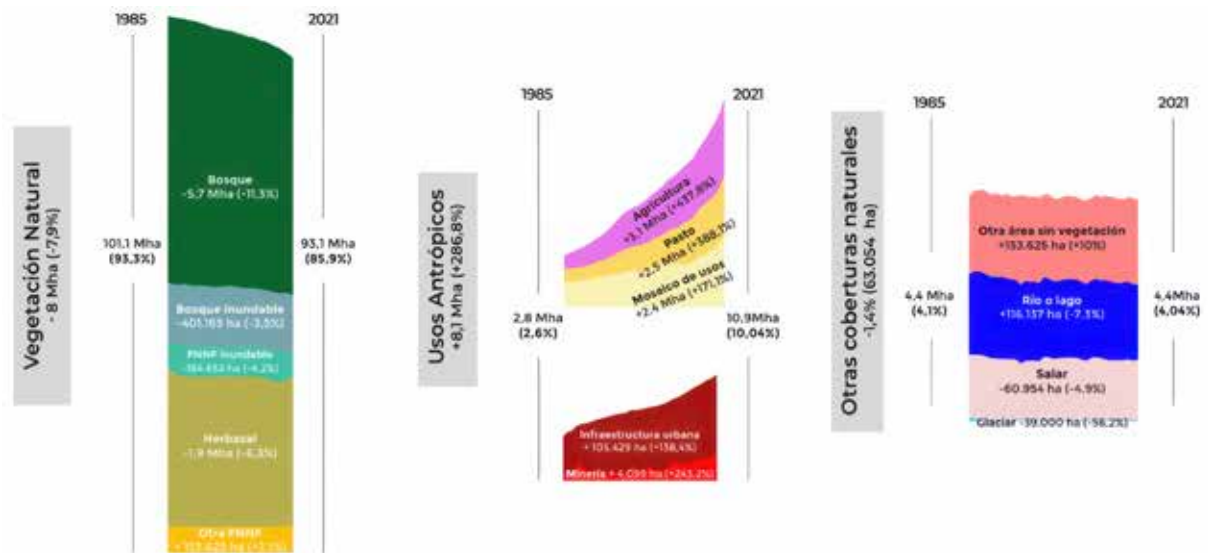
Vegetación Natural
- 8 Mha (-7,9%)

1985

2021

101,1 Mha
(93,3%)

93,1 Mha
(85,9%)

Bosque
-5,7 Mha (-11,3%)

Bosque inundable
-401.165 ha (-3,5%)

PNNF inundable
-164.654 ha (-4,2%)

Herbazal
-1,9 Mha (-6,3%)

Otra PNNF
+ 153.625 ha (+1,5%)

Usos Antrópicos
+8,1 Mha (+286,8%)

1985

2021

2,8 Mha
(2,6%)

10,9Mha
(10,04%)

Agricultura
+3,1 Mha (+437,8%)

Pasto
+2,5 Mha (+188,1%)

Mosaico de usos
+2,4 Mha (+171,1%)

Infraestructura urbana
+ 105.429 ha (+138,4%)

Minería + 4.099 ha (+243,2%)

Otras coberturas naturales
-1,4% (63.054 ha)

1985

2021

4,4 Mha
(4,1%)

4,4Mha
(4,04%)

Otra área sin vegetación
+153.625 ha (+10%)

Río o lago
+116.137 ha (-7,3%)

Salar
-60.954 ha (-4,9%)

Glaciar -39.000 ha (-56,2%)